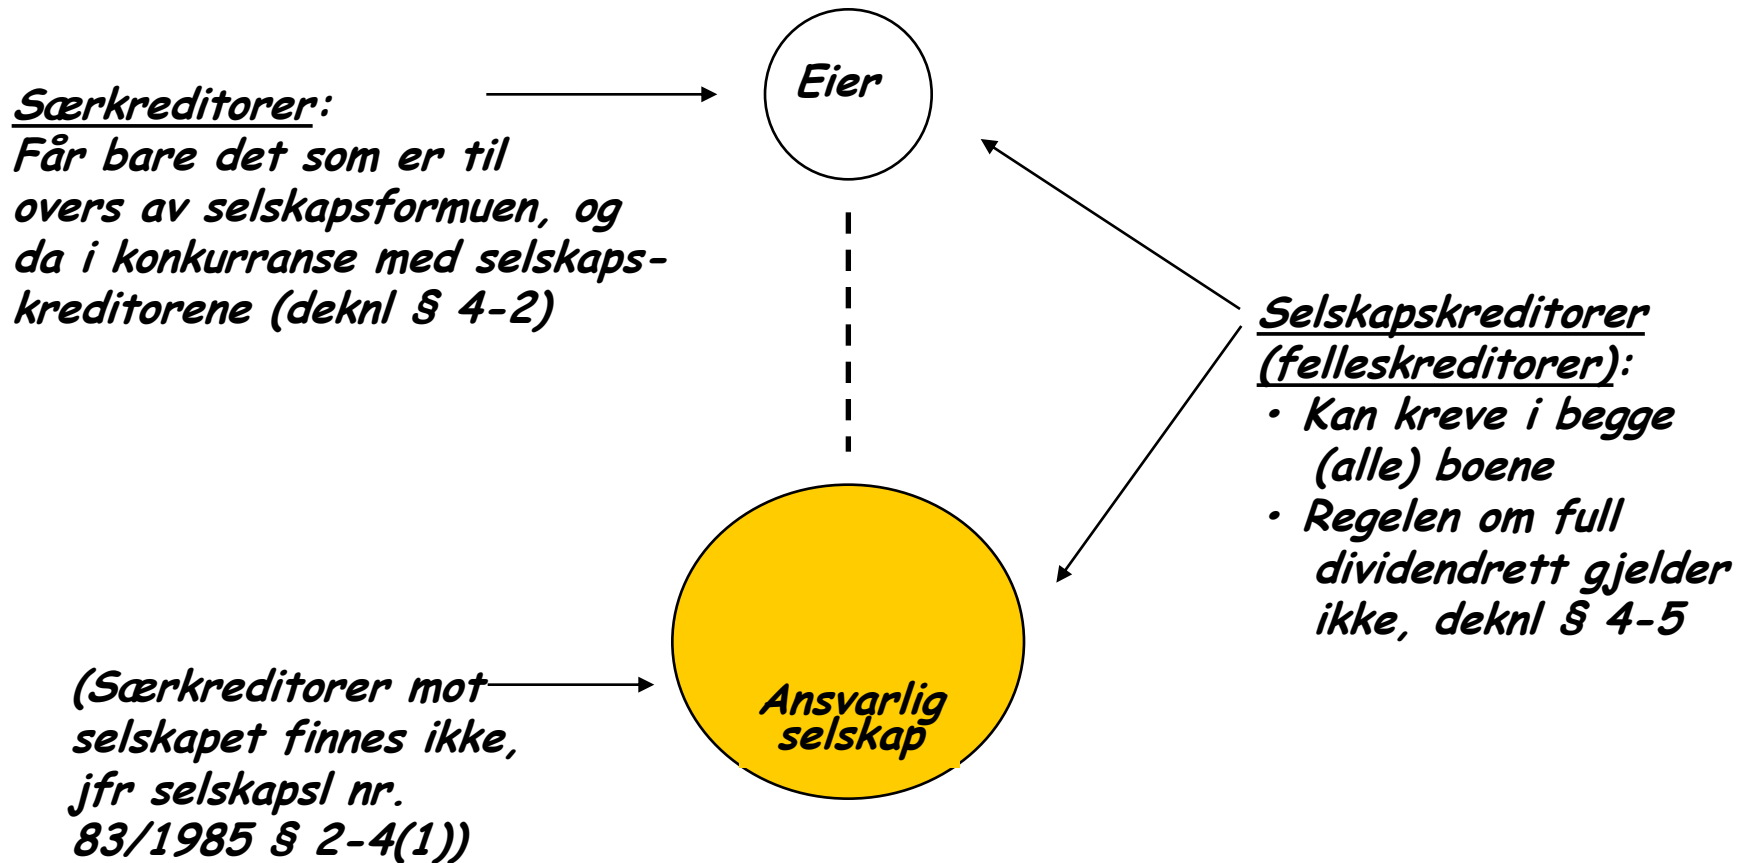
Eier

Særkreditorer:
Får bare det som er til overs av selskapsformuen, og da i konkurranse med selskapskreditorene (deknl § 4-2)

Selskapskreditorer (felleskreditorer):
• Kan kreve i begge (alle) boene
• Regelen om full dividendrett gjelder ikke, deknl § 4-5

(Særkreditorer mot selskapet finnes ikke, jfr selskapsl nr. 83/1985 § 2-4(1))

Ansvarlig selskap